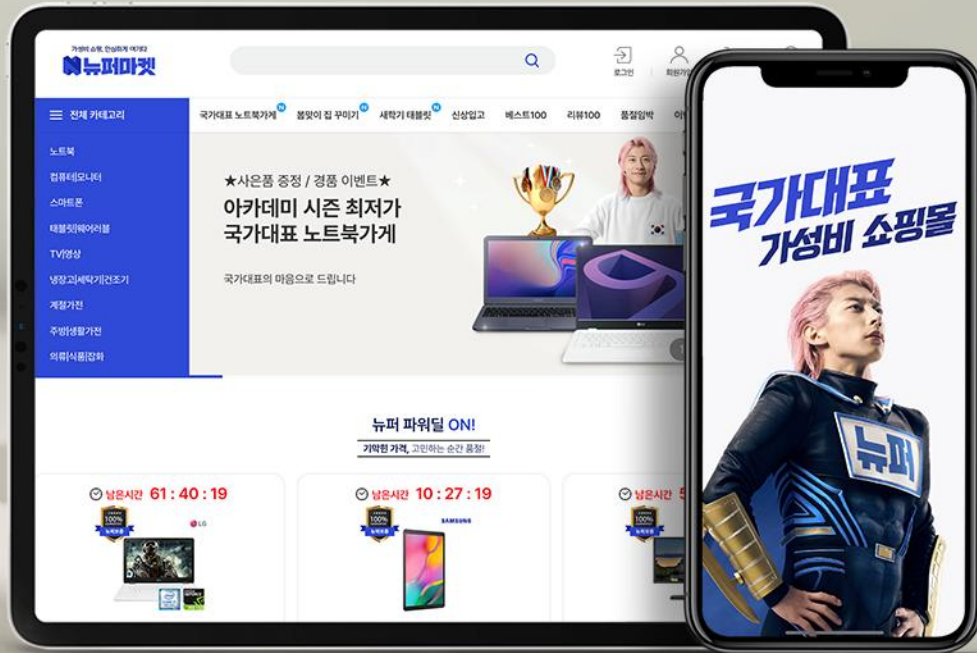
가성비 쇼핑, 안심하게 여기다
뉴퍼마켓

로그인
회원가입

전체 카테고리
국가대표 노트북가게 N
봄맞이 집 꾸미기 N
새학기 태블릿 N
신상입고
베스트100
리뷰100
품절임박

노트북
컴퓨터|모니터
스마트폰
태블릿|웨어러블
TV|영상
냉장고|세탁기|건조기
계절가전
주방|생활가전
의류|식품|잡화

★사은품 증정 / 경품 이벤트★
아카데미 시즌 최저가
국가대표 노트북가게
국가대표의 마음으로 드립니다

뉴퍼 파워딜 ON!
기막힌 가격, 고민하는 순간 품절!

남은시간 61 : 40 : 19
LG
남은시간 10 : 27 : 19
SAMSUNG
남은시간 5

국가대표
가성비 쇼핑몰
뉴퍼